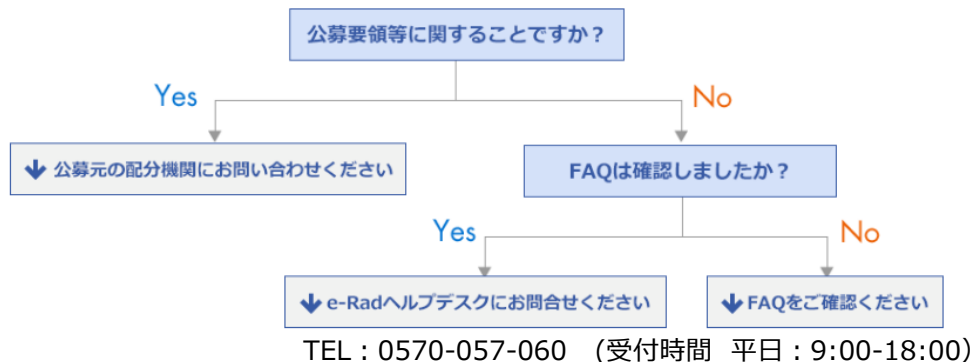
公募要領等に関することですか？

Yes

No

公募元の配分機関にお問い合わせください

FAQは確認しましたか？

Yes

No

e-Radヘルプデスクにお問合せください

FAQをご確認ください

TEL：0570-057-060 （受付時間 平日：9:00-18:00）